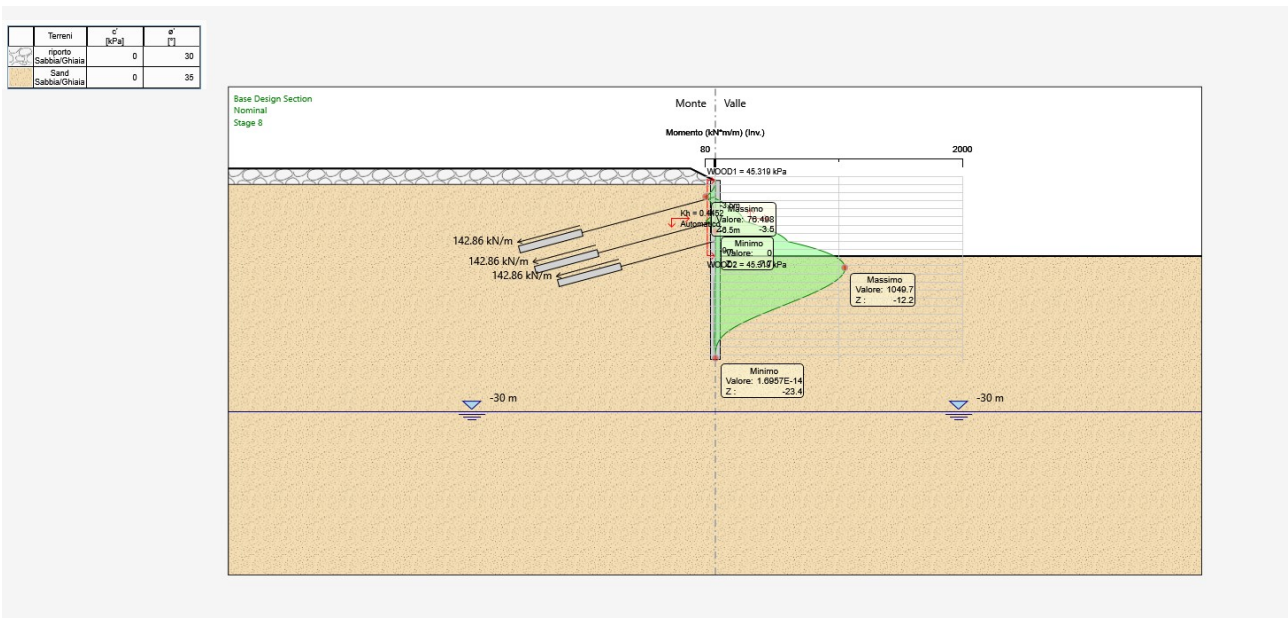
| | Terreni | c' [kPa] | ø' [°] |
|---|---|---|---|
| | riporto Sabbia/Ghiaia | 0 | 30 |
| | Sand Sabbia/Ghiaia | 0 | 35 |

Base Design Section
Nominal
Stage 8

Monte Valle

Momento (kN*m/m) (Inv.)

80

2000

WOOD1 = 45.319 kPa

Kh = 0.4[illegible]
Automat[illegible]

Massimo
Valore: 76.498
-6.5m -3.5

Minimo
Valore: 0

WOOD2 = 45.319 kPa

142.86 kN/m
142.86 kN/m
142.86 kN/m

Massimo
Valore: 1049.7
Z : -12.2

Minimo
Valore: 1.6957E-14
Z : -23.4

-30 m

-30 m